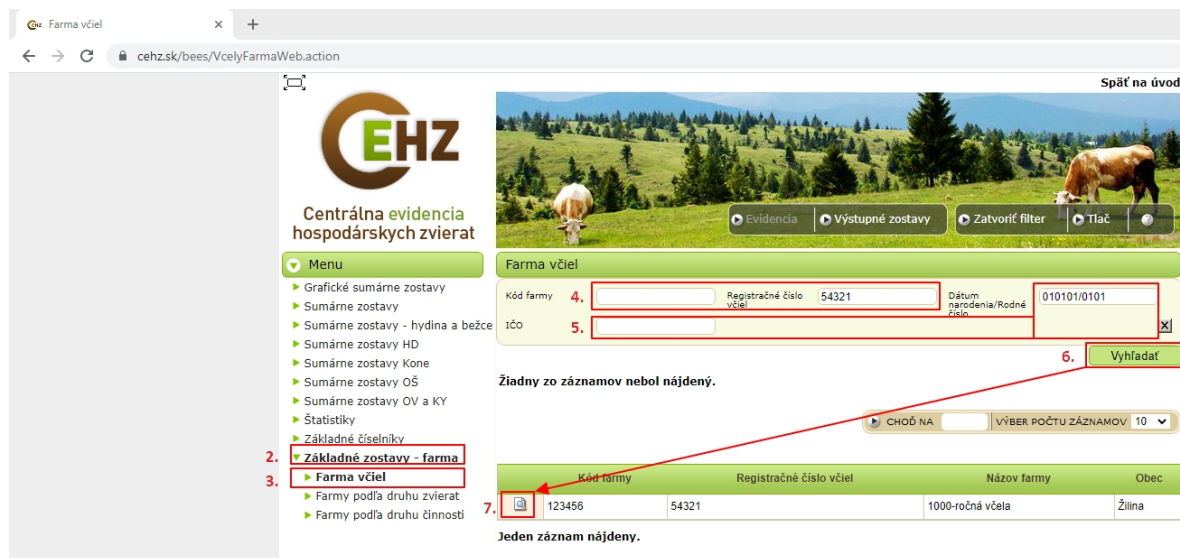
Farma včiel ×  +

cehz.sk/bees/VcelyFarmaWeb.action

Späť na úvod

CEHZ
Centrálna evidencia hospodárskych zvierat

Evidencia | Výstupné zostavy | Zatvoriť filter | Tlač

Menu
Grafické sumárne zostavy
Sumárne zostavy
Sumárne zostavy - hydina a bežce
Sumárne zostavy HD
Sumárne zostavy Kone
Sumárne zostavy OŠ
Sumárne zostavy OV a KY
Štatistiky
Základné číselníky
2. Základné zostavy - farma
3. Farma včiel
Farmy podľa druhu zvierat
Farmy podľa druhu činnosti

Farma včiel
Kód farmy 4. | Registračné číslo včiel 54321 | Dátum narodenia/Rodné číslo 010101/0101
IČO 5.
6. Vyhľadať

Žiadny zo záznamov nebol nájdený.

CHOĎ NA | VÝBER POČTU ZÁZNAMOV 10

| | Kód farmy | Registračné číslo včiel | Názov farmy | Obec |
|---|---|---|---|---|
| 7. | 123456 | 54321 | 1000-ročná včela | Žilina |

Jeden záznam nájdený.